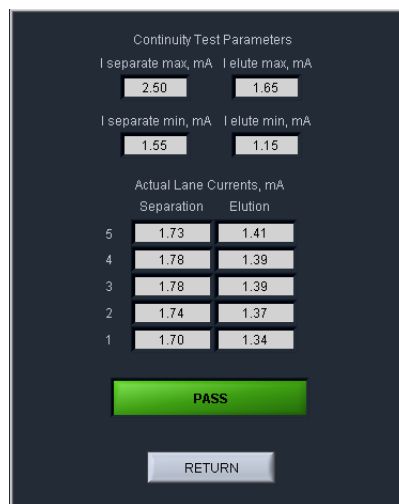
Continuity Test Parameters

I separate max, mA I elute max, mA

2.50 1.65

I separate min, mA I elute min, mA

1.55 1.15

Actual Lane Currents, mA

| | Separation | Elution |
|---|---|---|
| 5 | 1.73 | 1.41 |
| 4 | 1.78 | 1.39 |
| 3 | 1.78 | 1.39 |
| 2 | 1.74 | 1.37 |
| 1 | 1.70 | 1.34 |

PASS

RETURN